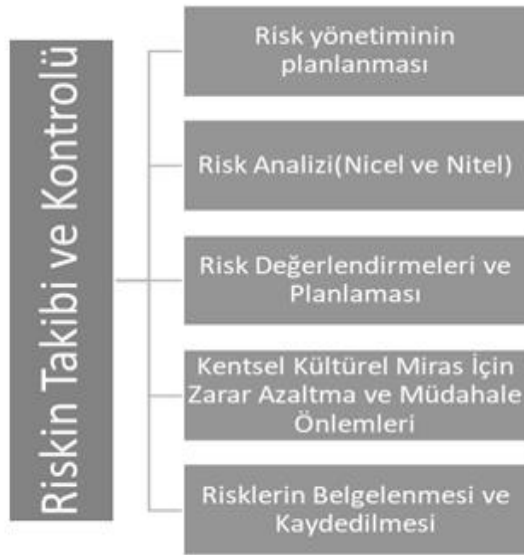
Riskin Takibi ve Kontrolü

Risk yönetiminin planlanması

Risk Analizi(Nicel ve Nitel)

Risk Değerlendirmeleri ve Planlaması

Kentsel Kültürel Miras İçin Zarar Azaltma ve Müdahale Önlemleri

Risklerin Belgelenmesi ve Kaydedilmesi